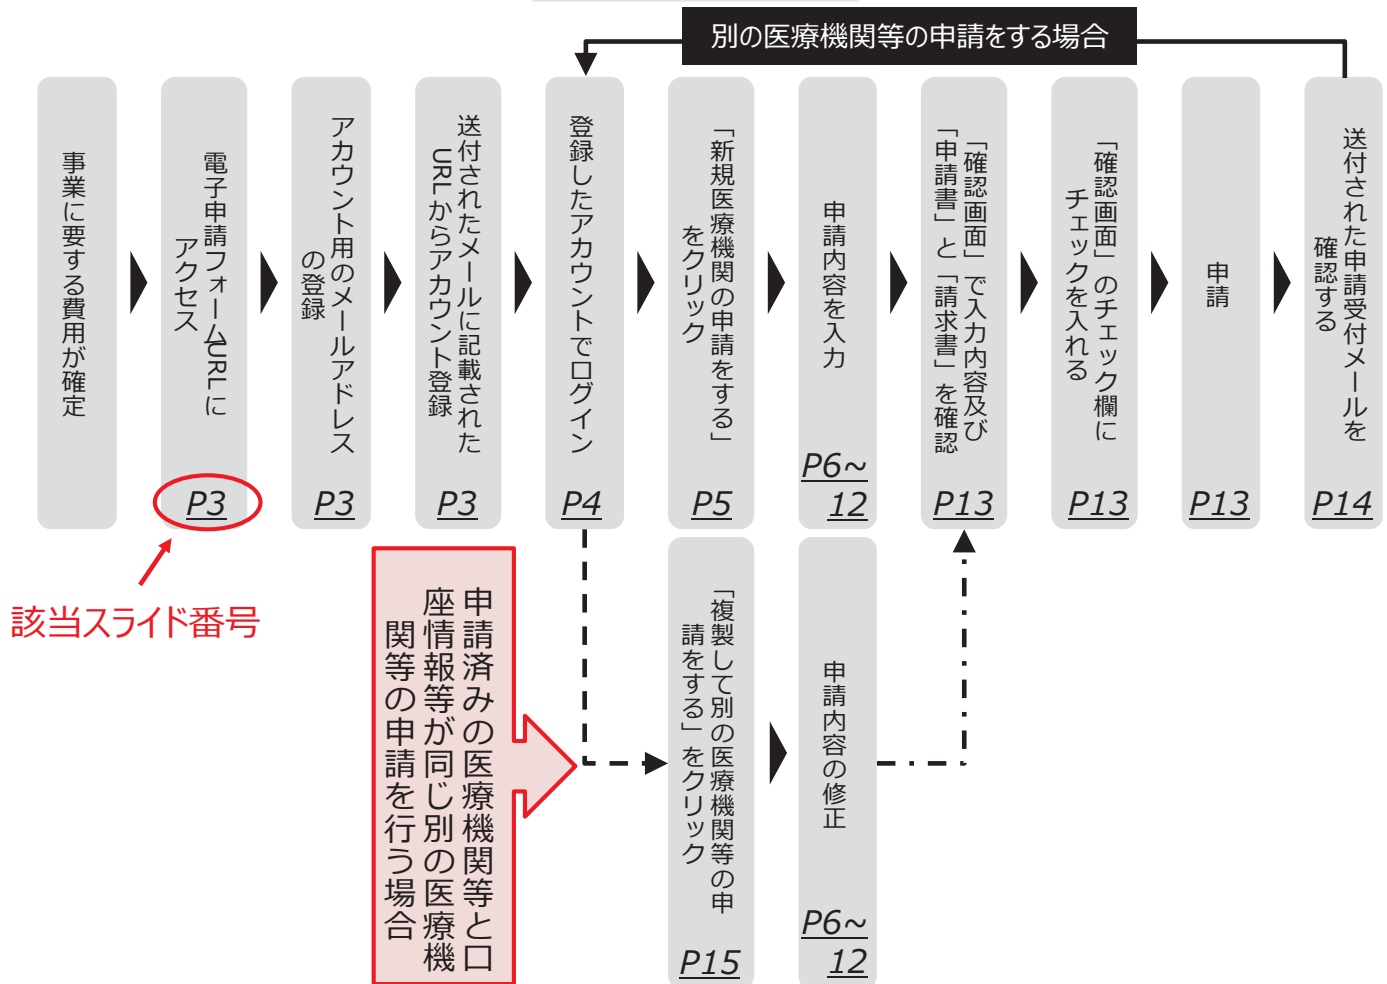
別の医療機関等の申請をする場合

事業に要する費用が確定

電子申請フォームURLにアクセス
P3

アカウント用のメールアドレスの登録
P3

送付されたメールに記載されたURLからアカウント登録
P3

登録したアカウントでログイン
P4

「新規医療機関の申請をする」をクリック
P5

申請内容を入力
P6~12

「確認画面」で入力内容及び「申請書」と「請求書」を確認
P13

「確認画面」のチェック欄にチェックを入れる
P13

申請
P13

送付された申請受付メールを確認する
P14

該当スライド番号

申請済みの医療機関等と口座情報等が同じ別の医療機関等の申請を行う場合

「複製して別の医療機関等の申請をする」をクリック
P15

申請内容の修正
P6~12